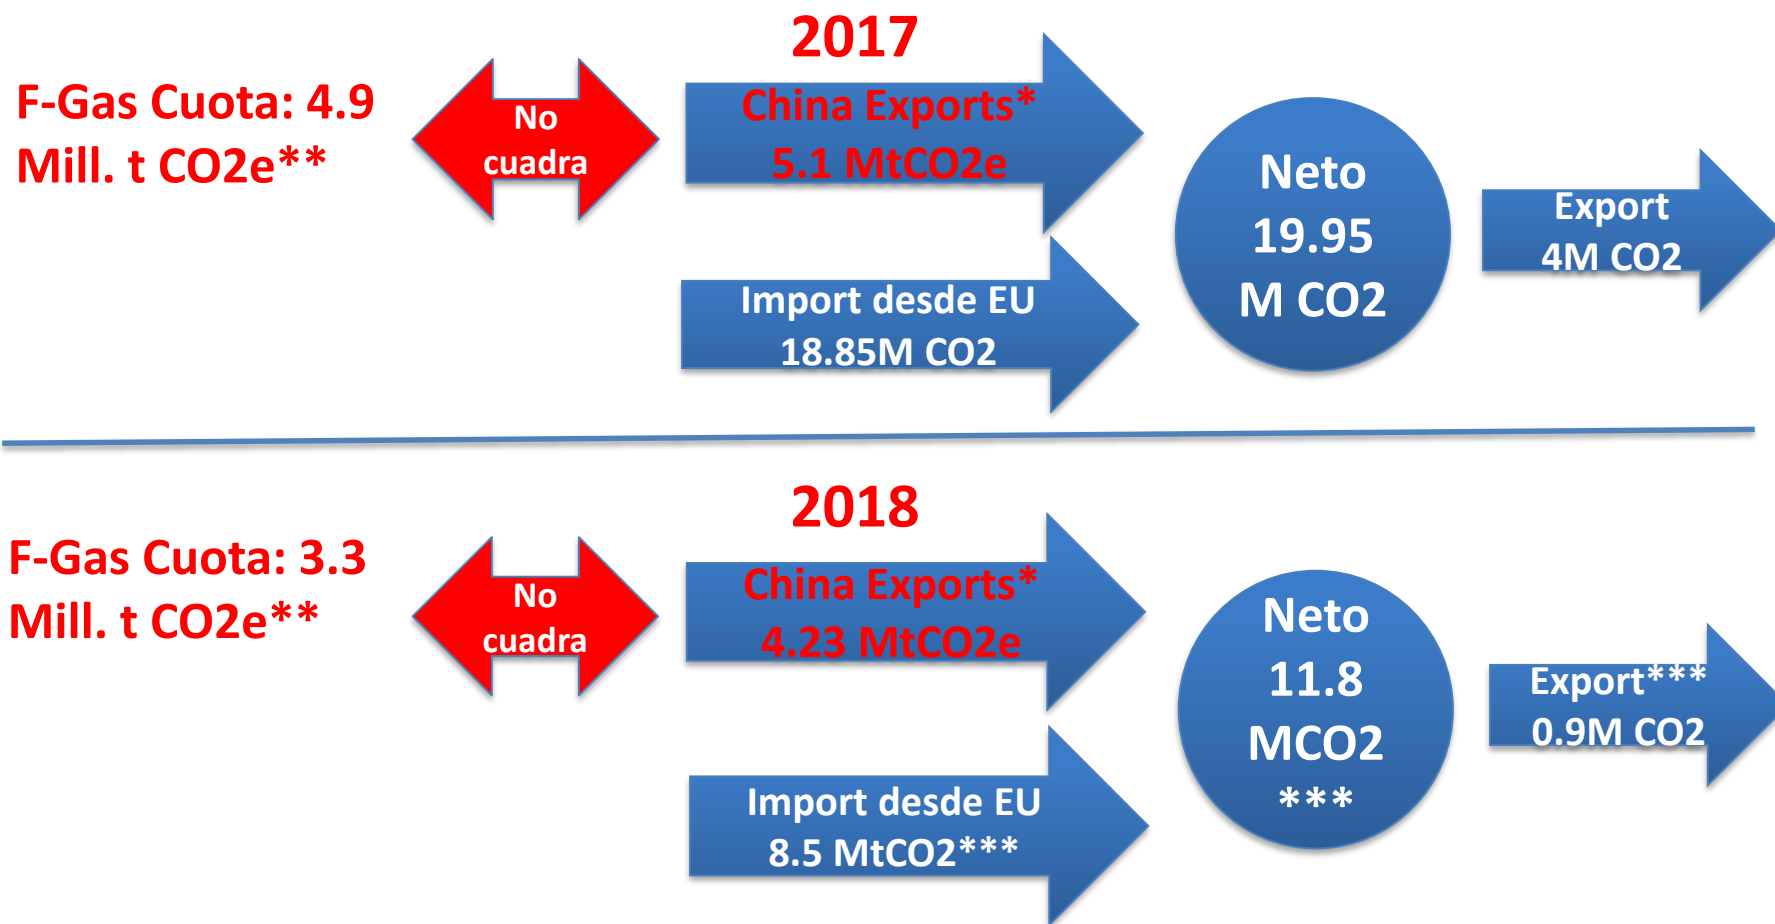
2017

F-Gas Cuota: 4.9 Mill. t CO2e**

No cuadra

China Exports* 5.1 MtCO2e

Import desde EU 18.85M CO2

Neto 19.95 M CO2

Export 4M CO2

2018

F-Gas Cuota: 3.3 Mill. t CO2e**

No cuadra

China Exports* 4.23 MtCO2e

Import desde EU 8.5 MtCO2***

Neto 11.8 MCO2 ***

Export*** 0.9M CO2